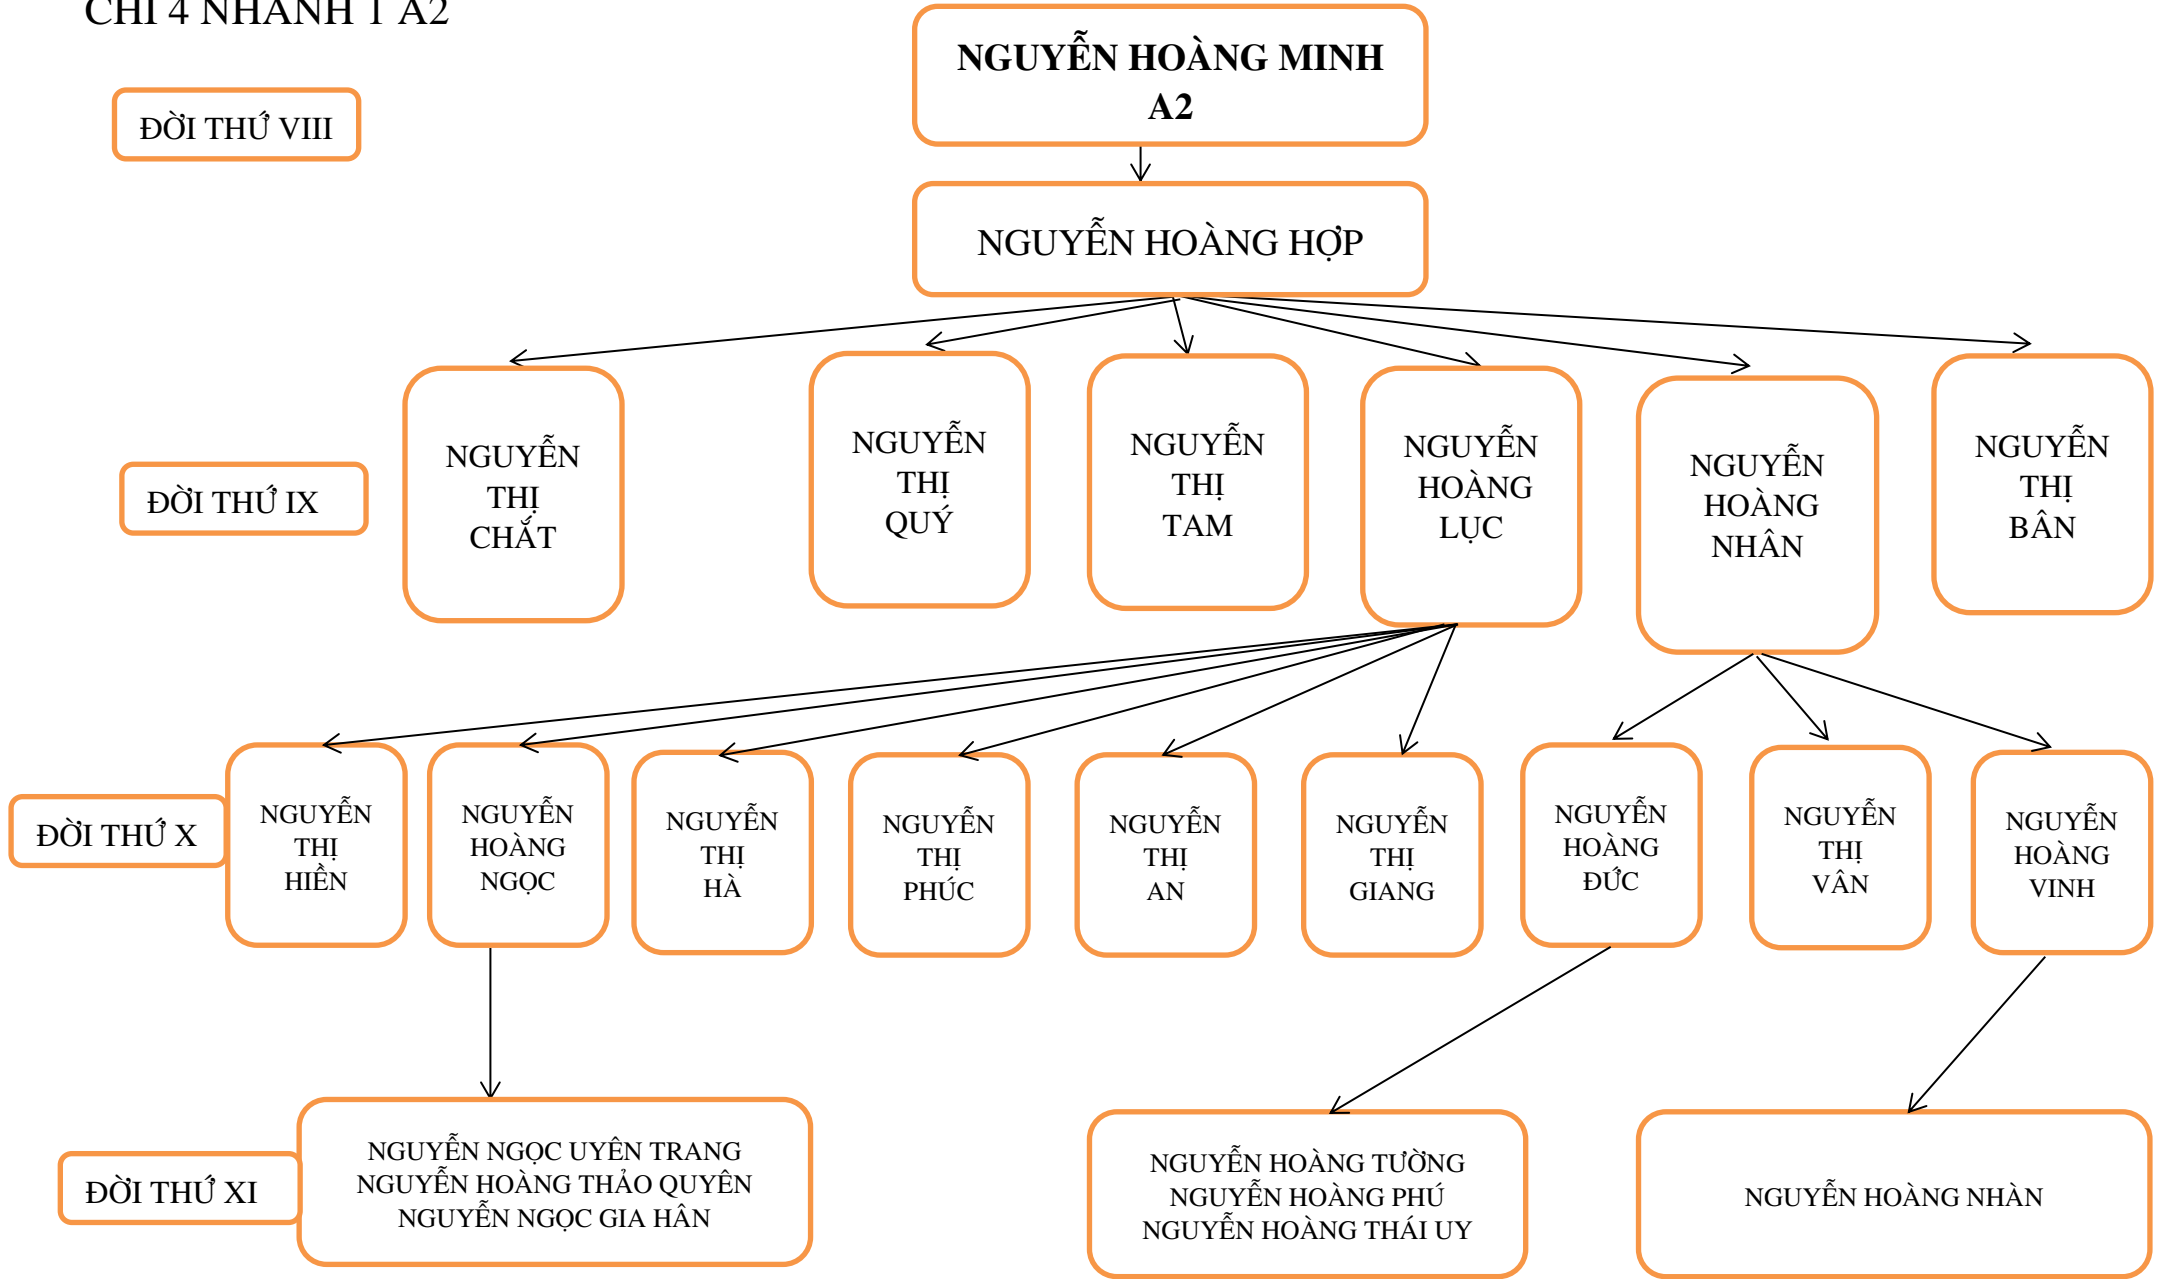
CHI 4 NHÁNH 1 A2

NGUYỄN HOÀNG MINH
A2

ĐỜI THỨ VIII

NGUYỄN HOÀNG HỢP

ĐỜI THỨ IX

NGUYỄN THỊ CHẤT

NGUYỄN THỊ QUÝ

NGUYỄN THỊ TAM

NGUYỄN HOÀNG LỤC

NGUYỄN HOÀNG NHÂN

NGUYỄN THỊ BÂN

ĐỜI THỨ X

NGUYỄN THỊ HIỀN

NGUYỄN HOÀNG NGỌC

NGUYỄN THỊ HÀ

NGUYỄN THỊ PHÚC

NGUYỄN THỊ AN

NGUYỄN THỊ GIANG

NGUYỄN HOÀNG ĐỨC

NGUYỄN THỊ VÂN

NGUYỄN HOÀNG VINH

ĐỜI THỨ XI

NGUYỄN NGỌC UYÊN TRANG
NGUYỄN HOÀNG THẢO QUYÊN
NGUYỄN NGỌC GIA HÂN

NGUYỄN HOÀNG TƯỜNG
NGUYỄN HOÀNG PHÚ
NGUYỄN HOÀNG THÁI UY

NGUYỄN HOÀNG NHÀN